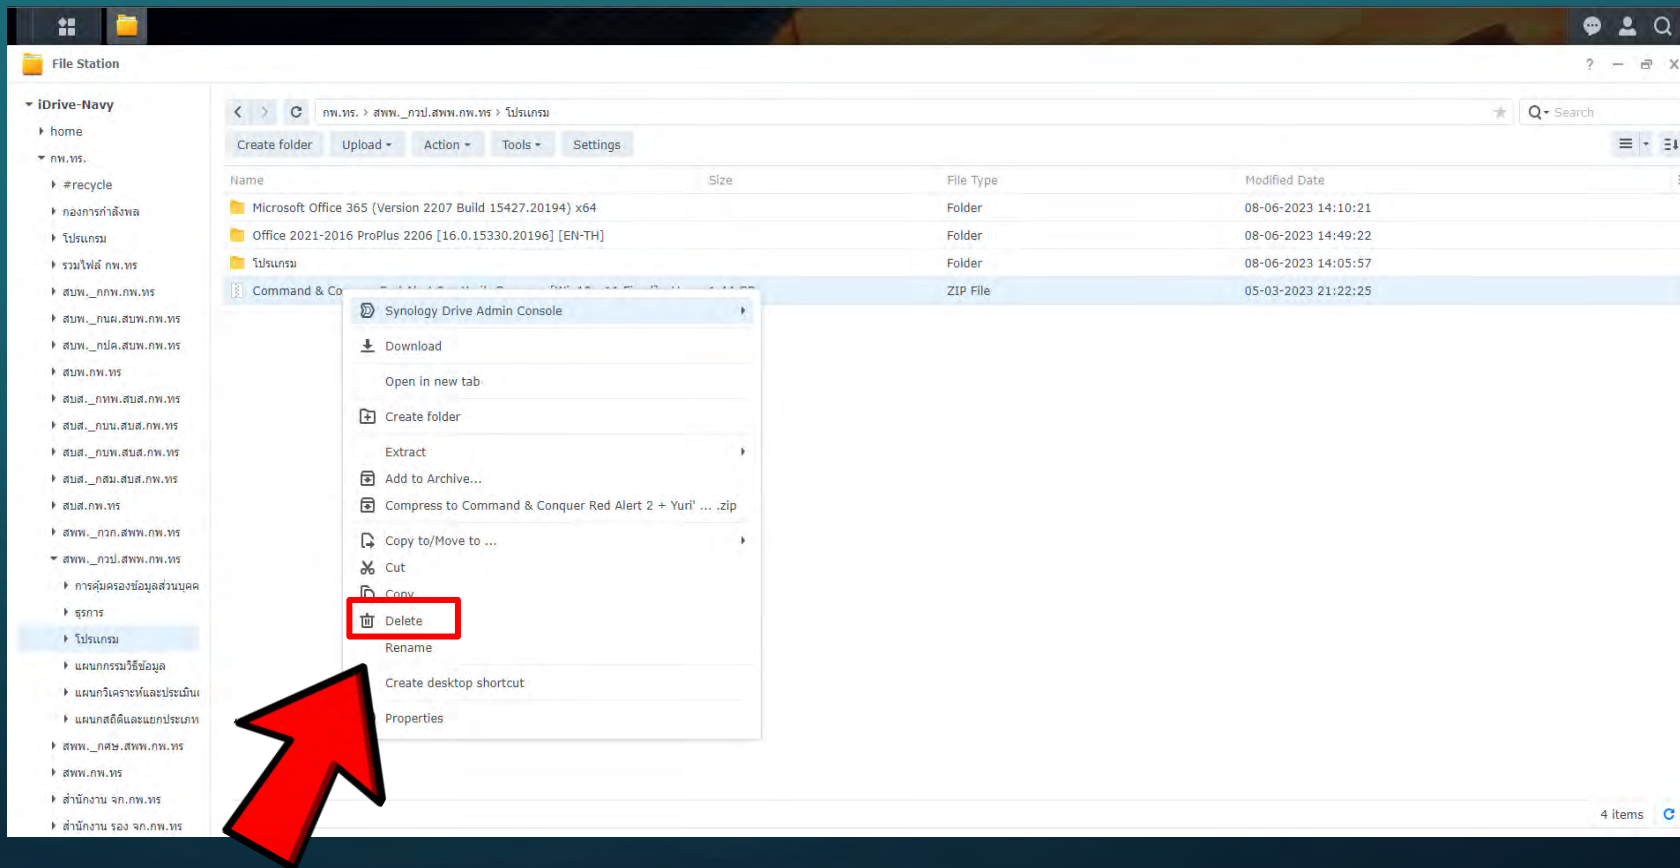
File Station

iDrive-Navy
home
กพ.ทร.
#recycle
กองการกำลังพล
โปรแกรม
รวมไฟล์ กพ.ทร
สบพ._กกพ.กพ.ทร
สบพ._กนผ.สบพ.กพ.ทร
สบพ._กปค.สบพ.กพ.ทร
สบพ.กพ.ทร
สบส._กทพ.สบส.กพ.ทร
สบส._กบน.สบส.กพ.ทร
สบส._กบพ.สบส.กพ.ทร
สบส._กสม.สบส.กพ.ทร
สบส.กพ.ทร
สพพ._กวก.สพพ.กพ.ทร
สพพ._กวป.สพพ.กพ.ทร
การคุ้มครองข้อมูลส่วนบุคค
ธุรการ
โปรแกรม
แผนกกรรมวิธีข้อมูล
แผนกวิเคราะห์และประเมิน
แผนกสถิติและแยกประเภท
สพพ._กศษ.สพพ.กพ.ทร
สพพ.กพ.ทร
สำนักงาน จก.กพ.ทร
สำนักงาน รอง จก.กพ.ทร

กพ.ทร. > สพพ._กวป.สพพ.กพ.ทร > โปรแกรม
Search
Create folder | Upload | Action | Tools | Settings

| Name | Size | File Type | Modified Date |
|---|---|---|---|
| Microsoft Office 365 (Version 2207 Build 15427.20194) x64 | | Folder | 08-06-2023 14:10:21 |
| Office 2021-2016 ProPlus 2206 [16.0.15330.20196] [EN-TH] | | Folder | 08-06-2023 14:49:22 |
| โปรแกรม | | Folder | 08-06-2023 14:05:57 |
| Command & Co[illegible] | | ZIP File | 05-03-2023 21:22:25 |

Synology Drive Admin Console
Download
Open in new tab
Create folder
Extract
Add to Archive...
Compress to Command & Conquer Red Alert 2 + Yuri' ... .zip
Copy to/Move to ...
Cut
Copy
Delete
Rename
Create desktop shortcut
Properties

4 items